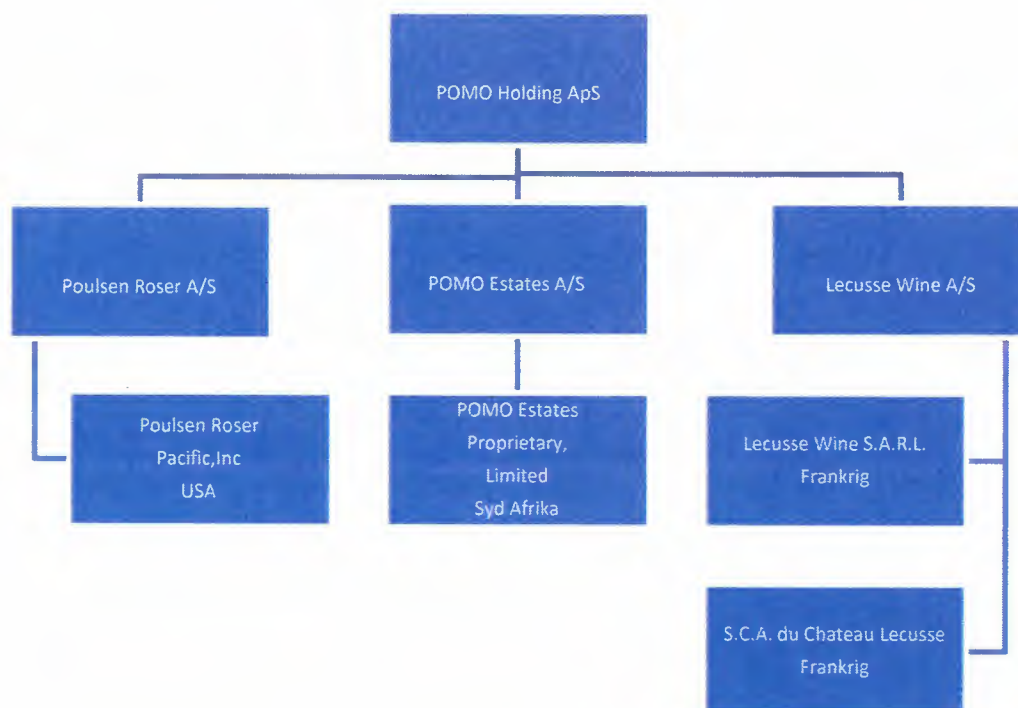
POMO Holding ApS

Poulsen Roser A/S

POMO Estates A/S

Lecusse Wine A/S

Poulsen Roser Pacific,Inc USA

POMO Estates Proprietary, Limited Syd Afrika

Lecusse Wine S.A.R.L. Frankrig

S.C.A. du Chateau Lecusse Frankrig